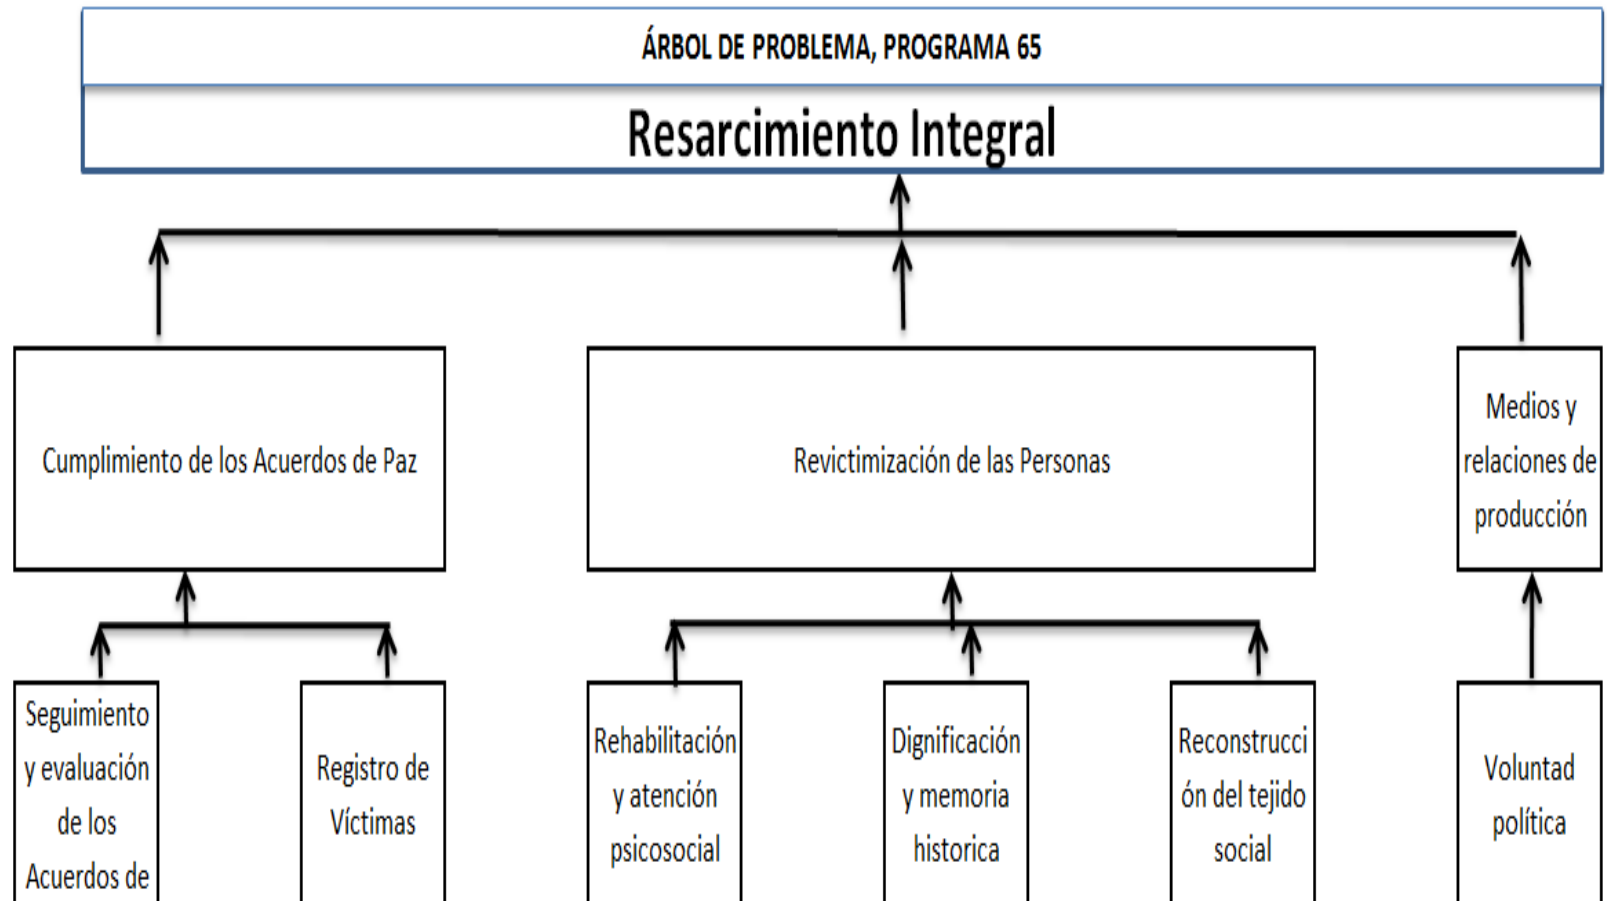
ÁRBOL DE PROBLEMA, PROGRAMA 65

Resarcimiento Integral

Cumplimiento de los Acuerdos de Paz

Revictimización de las Personas

Medios y relaciones de producción

Seguimiento y evaluación de los Acuerdos de

Registro de Víctimas

Rehabilitación y atención psicosocial

Dignificación y memoria historica

Reconstrucción del tejido social

Voluntad política